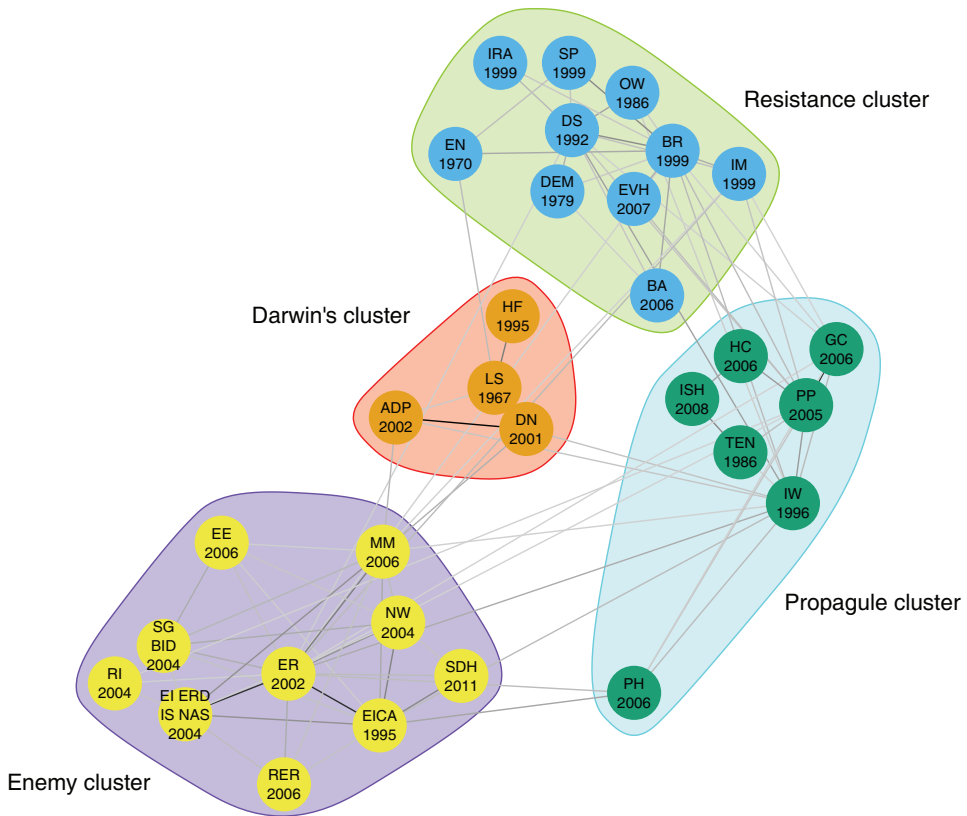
IRA 1999
SP 1999
OW 1986
Resistance cluster
DS 1992
EN 1970
BR 1999
IM 1999
DEM 1979
EVH 2007
BA 2006
Darwin's cluster
HF 1995
LS 1967
ADP 2002
DN 2001
HC 2006
GC 2006
ISH 2008
PP 2005
TEN 1986
IW 1996
EE 2006
MM 2006
SG BID 2004
NW 2004
RI 2004
ER 2002
SDH 2011
EI ERD IS NAS 2004
EICA 1995
PH 2006
Propagule cluster
RER 2006
Enemy cluster